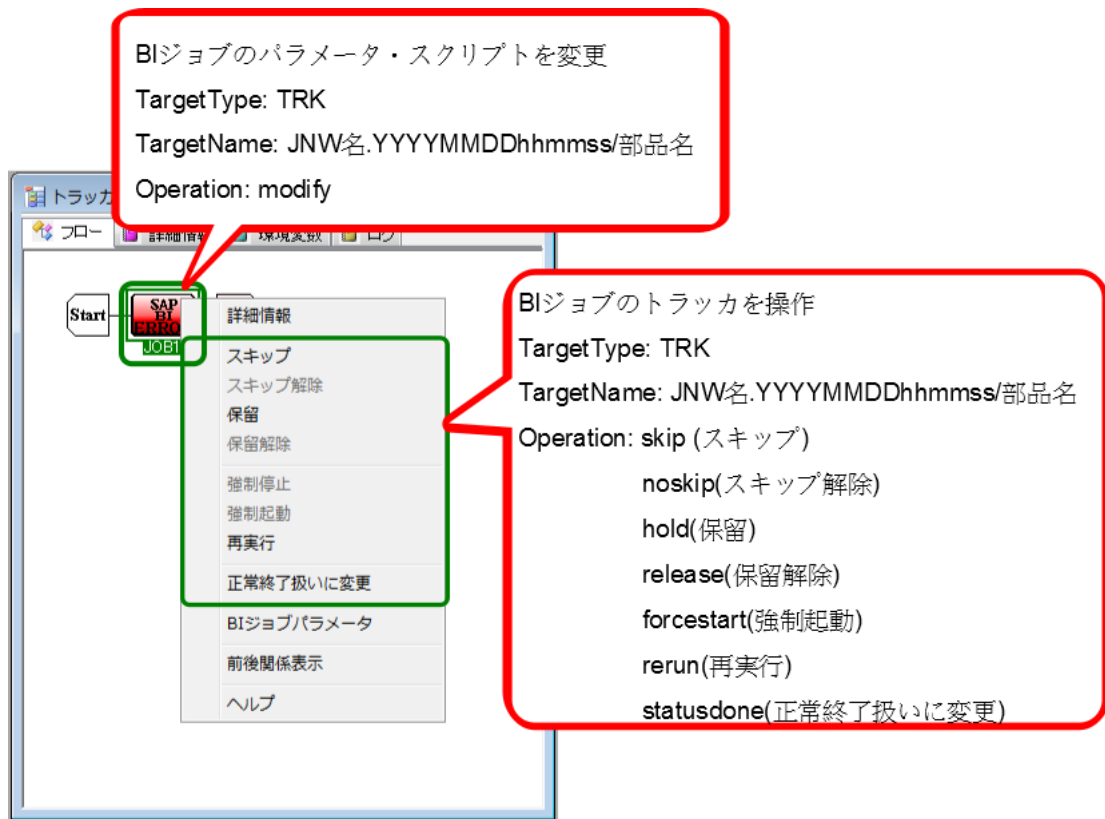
BIジョブのパラメータ・スクリプトを変更
TargetType: TRK
TargetName: JNW名.YYYYMMDDhhmmss/部品名
Operation: modify

トラッカ

フロー
詳細情報
環境変数
ログ

Start
SAP BI ERROR
JOB1

詳細情報
スキップ
スキップ解除
保留
保留解除
強制停止
強制起動
再実行
正常終了扱いに変更
BIジョブパラメータ
前後関係表示
ヘルプ

BIジョブのトラッカを操作
TargetType: TRK
TargetName: JNW名.YYYYMMDDhhmmss/部品名
Operation: skip (スキップ)
noskip(スキップ解除)
hold(保留)
release(保留解除)
forcestart(強制起動)
rerun(再実行)
statusdone(正常終了扱いに変更)